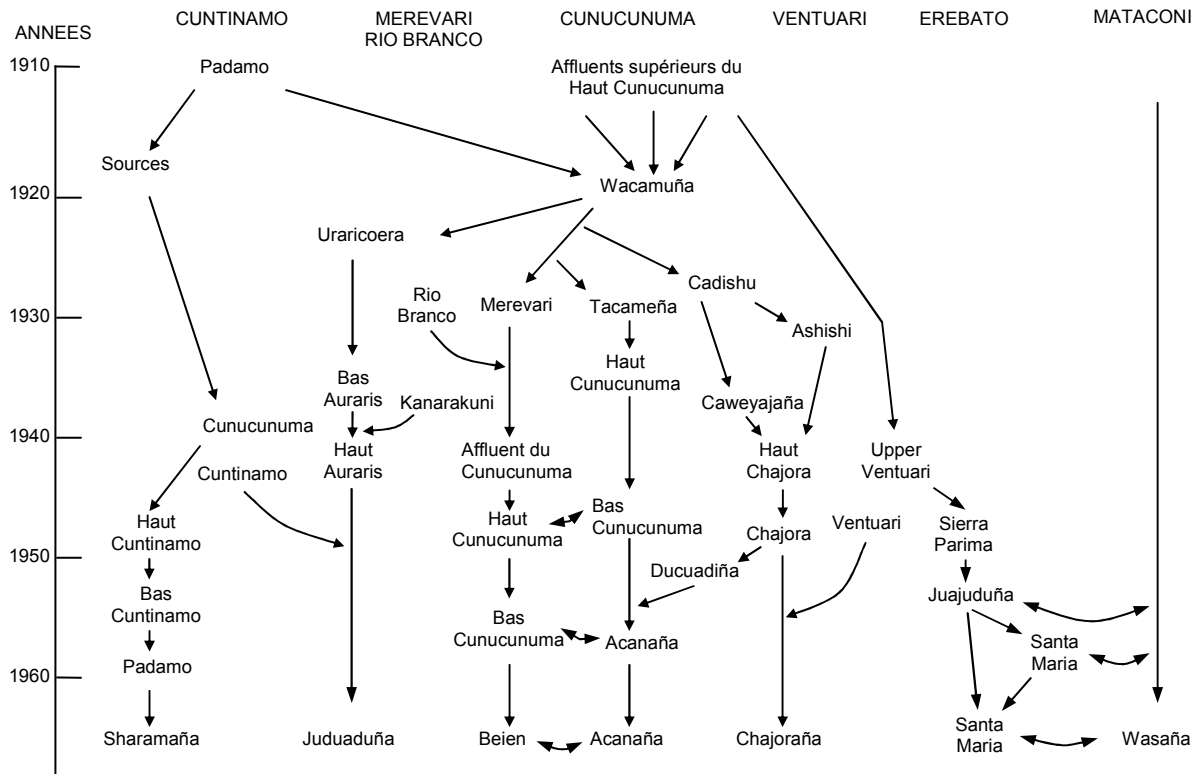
ANNEES

CUNTINAMO

MEREVARI
RIO BRANCO

CUNUCUNUMA

VENTUARI

EREBATO

MATACONI

1910

1920

1930

1940

1950

1960

Padamo

Affluents supérieurs du Haut Cunucunuma

Sources

Wacamuña

Uraricoera

Cadishu

Rio Branco

Merevari

Tacameña

Ashishi

Haut Cunucunuma

Bas Auraris

Kanarakuni

Caweyajaña

Cunucunuma

Haut Auraris

Affluent du Cunucunuma

Haut Chajora

Upper Ventuari

Cuntinamo

Bas Cunucunuma

Haut Cuntinamo

Haut Cunucunuma

Chajora

Ventuari

Sierra Parima

Ducuadiña

Bas Cuntinamo

Juajuduña

Bas Cunucunuma

Acanaña

Santa Maria

Padamo

Santa Maria

Sharamaña

Juduaduña

Beien

Acanaña

Chajoraña

Wasaña